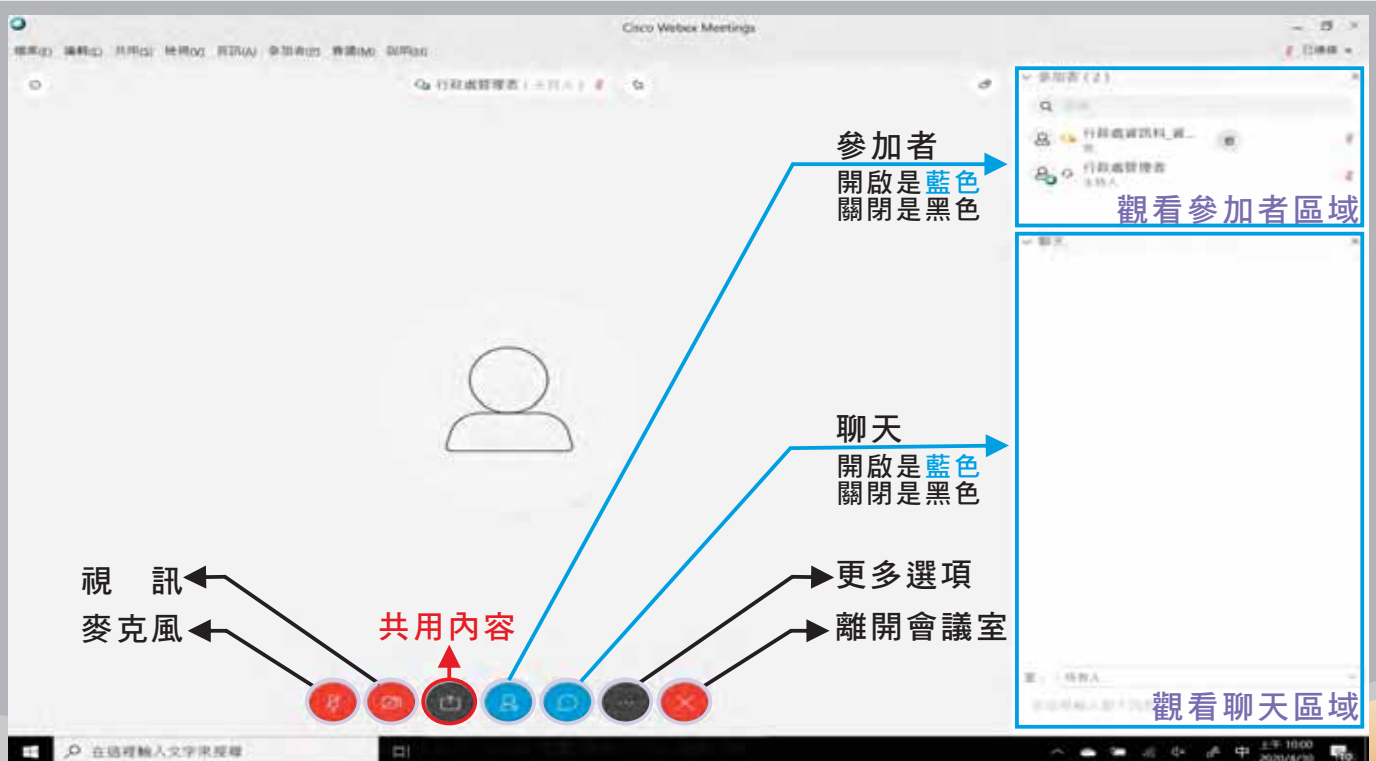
Cisco Webex Meetings

檔案(F) 編輯(E) 共用(S) 檢視(V) 音訊(A) 參加者(P) 會議(M) 說明(H)

已連線

行政處管理者（主持人）

參加者（2）

行政處資訊科_資...

行政處管理者
主持人

參加者
開啟是藍色
關閉是黑色

觀看參加者區域

聊天

聊天
開啟是藍色
關閉是黑色

視　訊

麥克風

共用內容

更多選項

離開會議室

至：　所有人

觀看聊天區域

在這裡輸入文字來搜尋

中

上午 10:00
2020/4/30